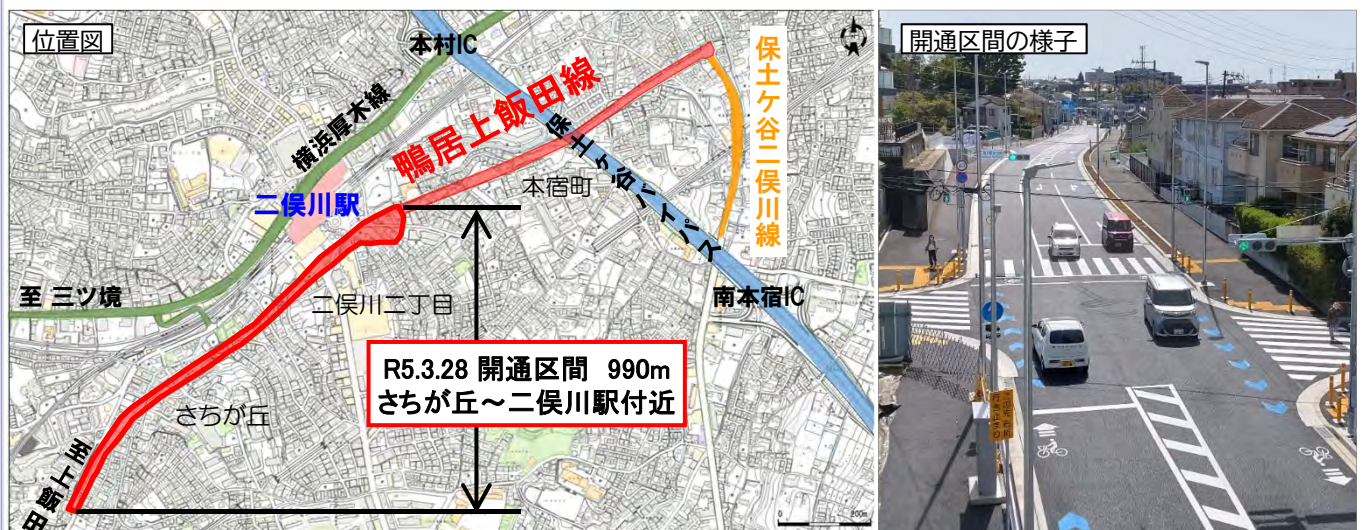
位置図

本村IC

横浜厚木線

鴨居上飯田線

保土ヶ谷バイパス

保土ケ谷二俣川線

二俣川駅

本宿町

至 三ツ境

二俣川二丁目

南本宿IC

R5.3.28 開通区間 990m
さちが丘～二俣川駅付近

さちが丘

至上飯田

200m

開通区間の様子